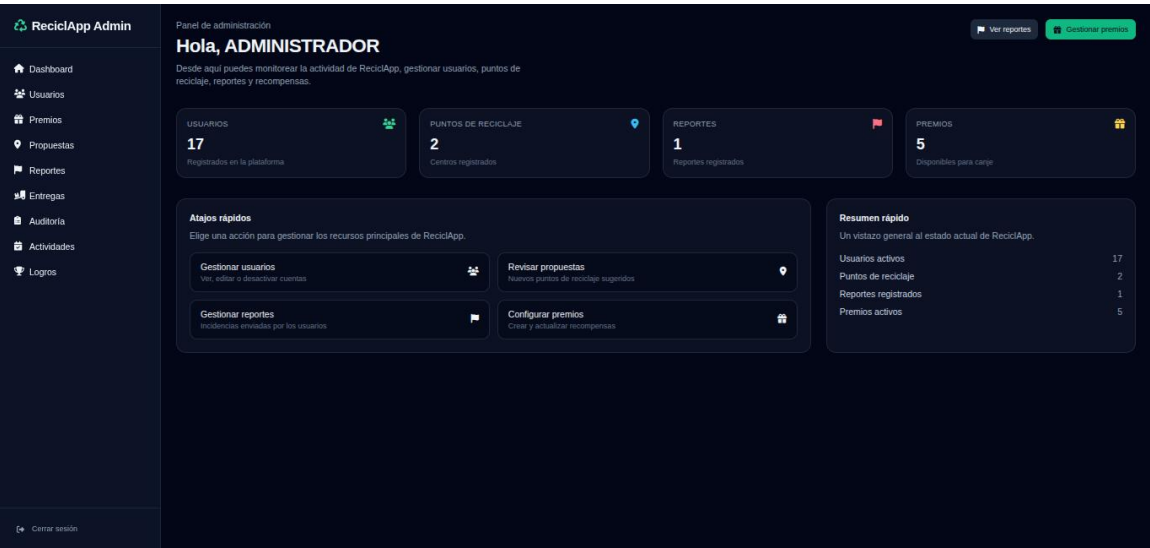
ReciclApp Admin

Dashboard
Usuarios
Premios
Propuestas
Reportes
Entregas
Auditoría
Actividades
Logros

Cerrar sesión

Panel de administración
Hola, ADMINISTRADOR
Desde aquí puedes monitorear la actividad de ReciclApp, gestionar usuarios, puntos de reciclaje, reportes y recompensas.

Ver reportes
Gestionar premios

| USUARIOS | PUNTOS DE RECICLAJE | REPORTES | PREMIOS |
|---|---|---|---|
| 17 | 2 | 1 | 5 |
| Registrados en la plataforma | Centros registrados | Reportes registrados | Disponibles para canje |

Atajos rápidos
Elige una acción para gestionar los recursos principales de ReciclApp.

Gestionar usuarios
Ver, editar o desactivar cuentas

Revisar propuestas
Nuevos puntos de reciclaje sugeridos

Gestionar reportes
Incidencias enviadas por los usuarios

Configurar premios
Crear y actualizar recompensas

Resumen rápido
Un vistazo general al estado actual de ReciclApp.

| Usuarios activos | 17 |
|---|---|
| Puntos de reciclaje | 2 |
| Reportes registrados | 1 |
| Premios activos | 5 |